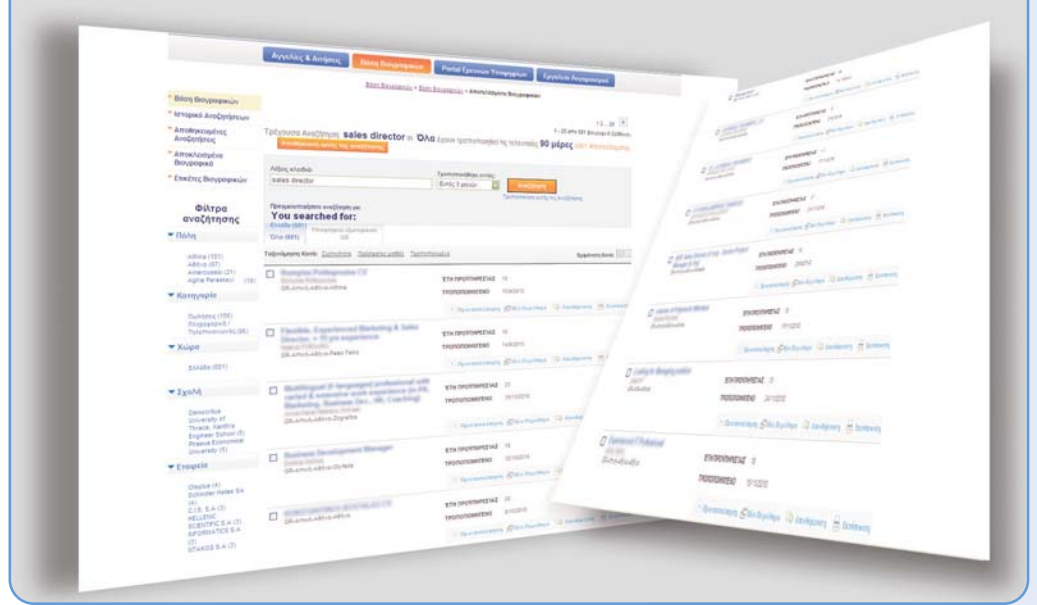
Αγγελίες & Αιτήσεις | Βάση Βιογραφικών | Portal Εργασιών Υποψηφίων | Εργαλεία Βιογραφικών

Βάση Βιογραφικών » Βάση Βιογραφικών » Αποτελέσματα Βιογραφικών

Βάση Βιογραφικών
Ιστορικό Αναζητήσεων
Αποθηκευμένες Αναζητήσεις
Αποκλεισμένα Βιογραφικά
Ετικέτες Βιογραφικών

Φίλτρα αναζήτησης

Πόλη
Athina (151)
Athina (87)
Amaroussio (21)
Aghia Paraskevi (19)

Κατηγορία
Πωλήσεις (195)
Πληροφορική / Τηλεπικοινωνίες (91)

Χώρα
Ελλάδα (651)

Σχολή
Democritus University of Thrace, Xanthis Engineer School (5)
Piraeus Economical University (5)

Εταιρεία
Oracle (4)
Schneider Hellas SA (4)
C.I.S. S.A (3)
HELLENIC SCIENTIFIC S.A (3)
INFORMATICS S.A. (3)
STAKOS S.A (3)

Τρέχουσα Αναζήτηση: sales director in Όλα έχουν τροποποιηθεί τις τελευταίες 90 μέρες

Λέξεις κλειδιά
sales director
Τροποποιήθηκαν εντός:
Εντός 3 μηνών
Αναζήτηση

You searched for:
Όλα (651)

Ταξινόμηση Κατά:

ΕΤΗ ΠΡΟΫΠΗΡΕΣΙΑΣ 16
ΤΡΟΠΟΠΟΙΗΜΕΝΟ

Flexible, Experienced Marketing & Sales Director, + 15 yrs experience
ΕΤΗ ΠΡΟΫΠΗΡΕΣΙΑΣ 16
ΤΡΟΠΟΠΟΙΗΜΕΝΟ

Multilingual (4 languages) professional with varied & extensive work experience (in PR, Marketing, Business Dev., HR, Coaching)
ΕΤΗ ΠΡΟΫΠΗΡΕΣΙΑΣ 23
ΤΡΟΠΟΠΟΙΗΜΕΝΟ

Business Development Manager
ΕΤΗ ΠΡΟΫΠΗΡΕΣΙΑΣ 18
ΤΡΟΠΟΠΟΙΗΜΕΝΟ

ΕΤΗ ΠΡΟΫΠΗΡΕΣΙΑΣ 20
ΤΡΟΠΟΠΟΙΗΜΕΝΟ

ΠΡΟΫΠΗΡΕΣΙΑΣ 5
ΤΡΟΠΟΠΟΙΗΜΕΝΟ
ΠΡΟΫΠΗΡΕΣΙΑΣ 5
ΤΡΟΠΟΠΟΙΗΜΕΝΟ
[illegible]